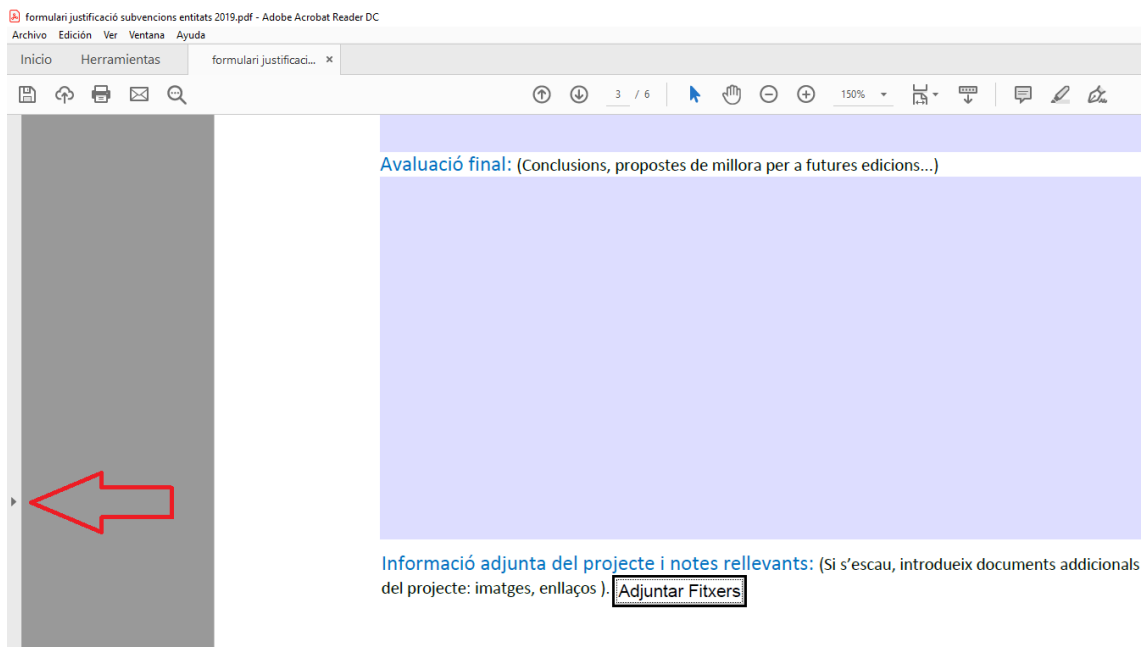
formulari justificació subvencions entitats 2019.pdf - Adobe Acrobat Reader DC

Archivo Edición Ver Ventana Ayuda

Inicio Herramientas formulari justificaci... ×

3 / 6 150%

Avaluació final: (Conclusions, propostes de millora per a futures edicions...)

Informació adjunta del projecte i notes rellevants: (Si s'escau, introdueix documents addicionals del projecte: imatges, enllaços ). Adjuntar Fitxers